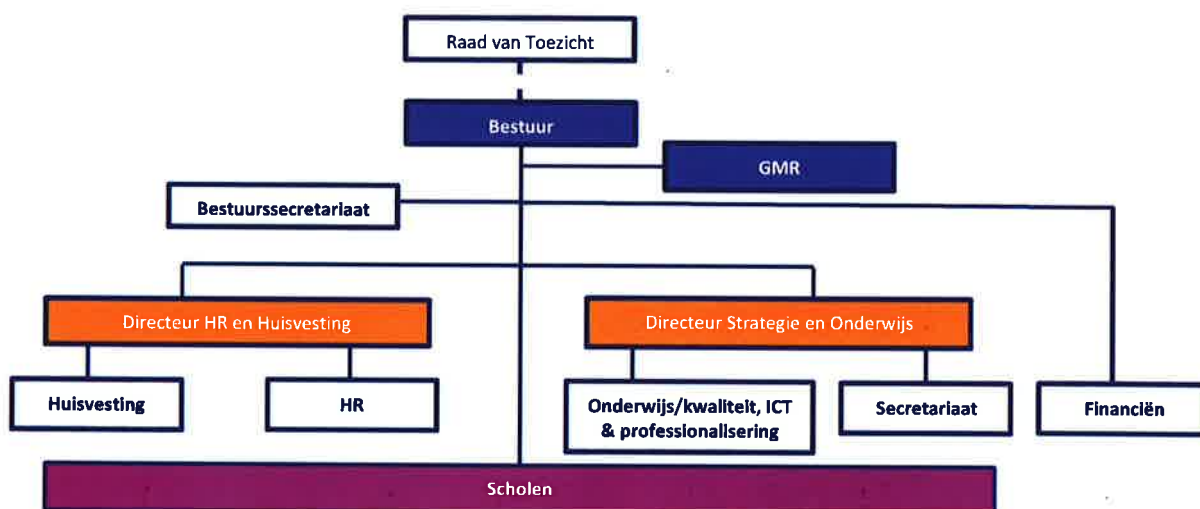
Raad van Toezicht

Bestuur

GMR

Bestuurssecretariaat

Directeur HR en Huisvesting

Directeur Strategie en Onderwijs

Huisvesting

HR

Onderwijs/kwaliteit, ICT & professionalisering

Secretariaat

Financiën

Scholen